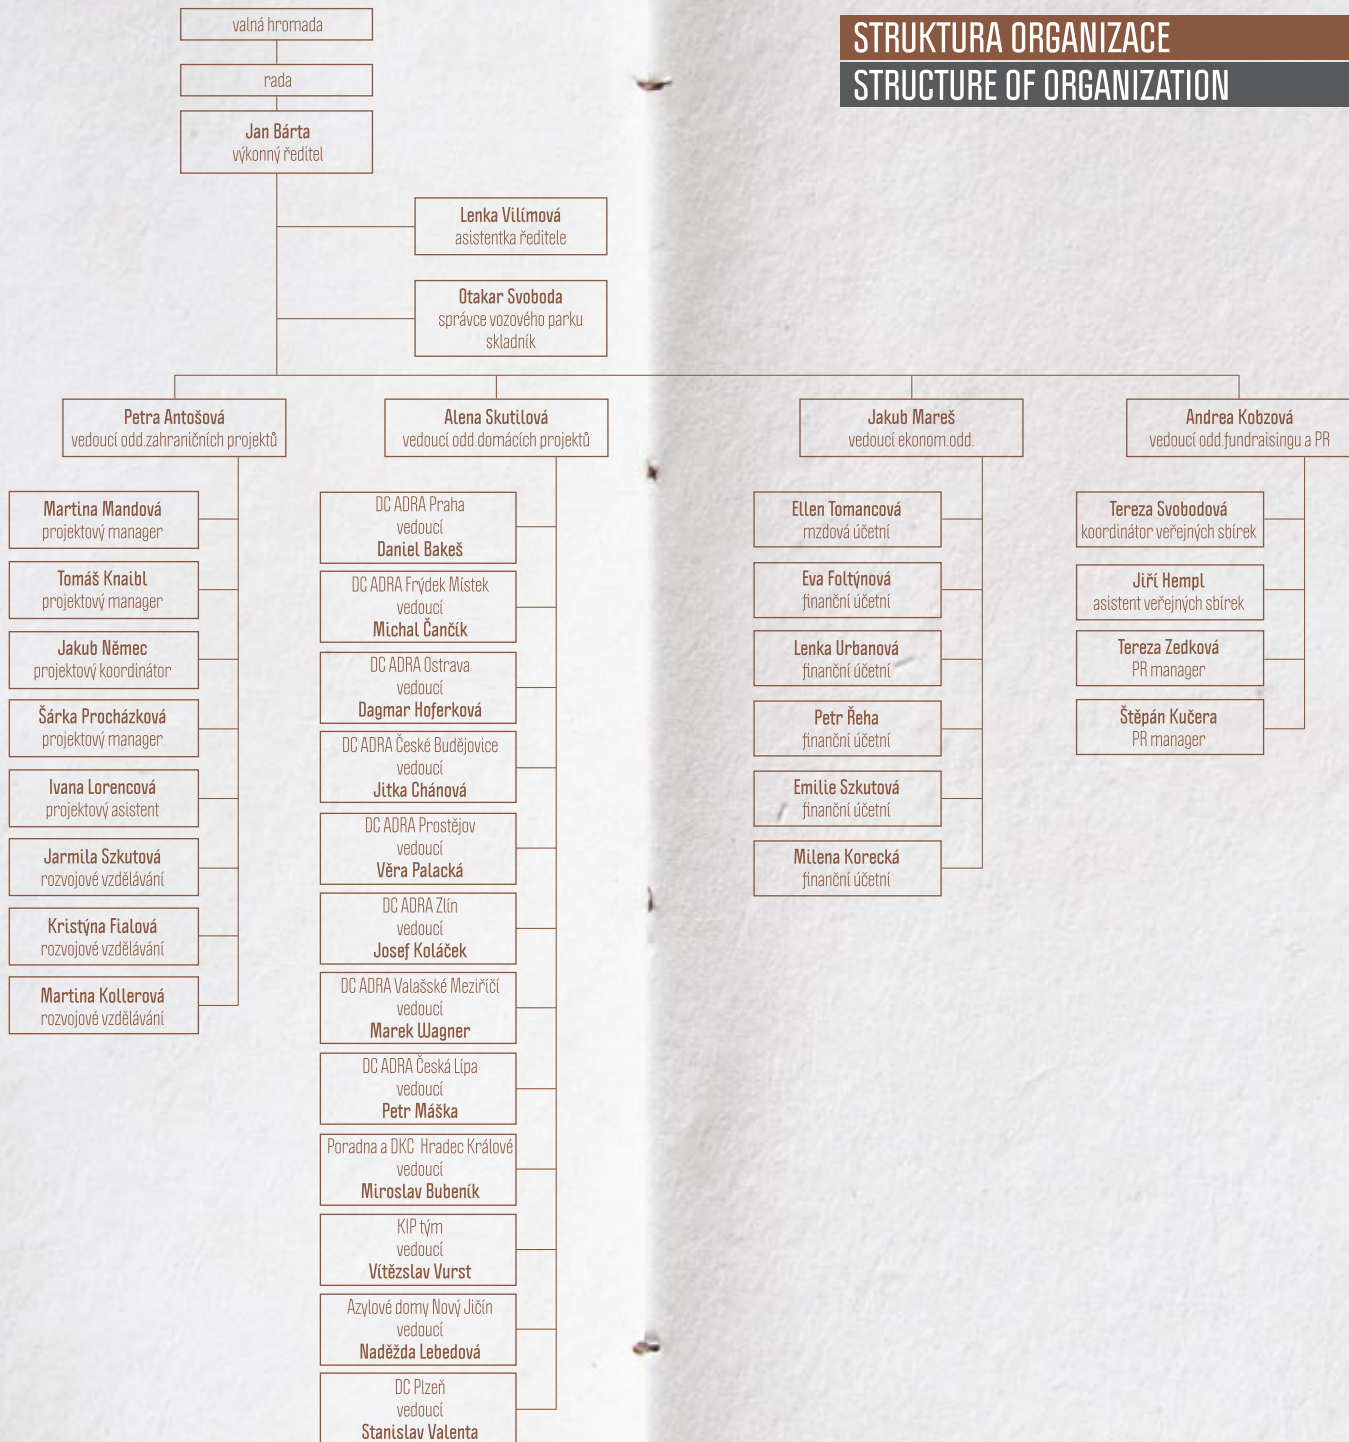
STRUKTURA ORGANIZACE
STRUCTURE OF ORGANIZATION

valná hromada

rada

Jan Bárta
výkonný ředitel

Lenka Vilímová
asistentka ředitele

Otakar Svoboda
správce vozového parku
skladník

Petra Antošová
vedoucí odd.zahraničních projektů

Alena Skutilová
vedoucí odd.domácích projektů

Jakub Mareš
vedoucí ekonom.odd.

Andrea Kobzová
vedoucí odd.fundraisingu a PR

Martina Mandová
projektový manager

Tomáš Knaibl
projektový manager

Jakub Němec
projektový koordinátor

Šárka Procházková
projektový manager

Ivana Lorencová
projektový asistent

Jarmila Szkutová
rozvojové vzdělávání

Kristýna Fialová
rozvojové vzdělávání

Martina Kollerová
rozvojové vzdělávání

DC ADRA Praha
vedoucí
Daniel Bakeš

DC ADRA Frýdek Místek
vedoucí
Michal Čančík

DC ADRA Ostrava
vedoucí
Dagmar Hoferková

DC ADRA České Budějovice
vedoucí
Jitka Chánová

DC ADRA Prostějov
vedoucí
Věra Palacká

DC ADRA Zlín
vedoucí
Josef Koláček

DC ADRA Valašské Meziříčí
vedoucí
Marek Wagner

DC ADRA Česká Lípa
vedoucí
Petr Máška

Poradna a DKC Hradec Králové
vedoucí
Miroslav Bubeník

KIP tým
vedoucí
Vítězslav Vurst

Azylové domy Nový Jičín
vedoucí
Naděžda Lebedová

DC Plzeň
vedoucí
Stanislav Valenta

Ellen Tomancová
mzdová účetní

Eva Foltýnová
finanční účetní

Lenka Urbanová
finanční účetní

Petr Řeha
finanční účetní

Emilie Szkutová
finanční účetní

Milena Korecká
finanční účetní

Tereza Svobodová
koordinátor veřejných sbírek

Jiří Hempl
asistent veřejných sbírek

Tereza Zedková
PR manager

Štěpán Kučera
PR manager